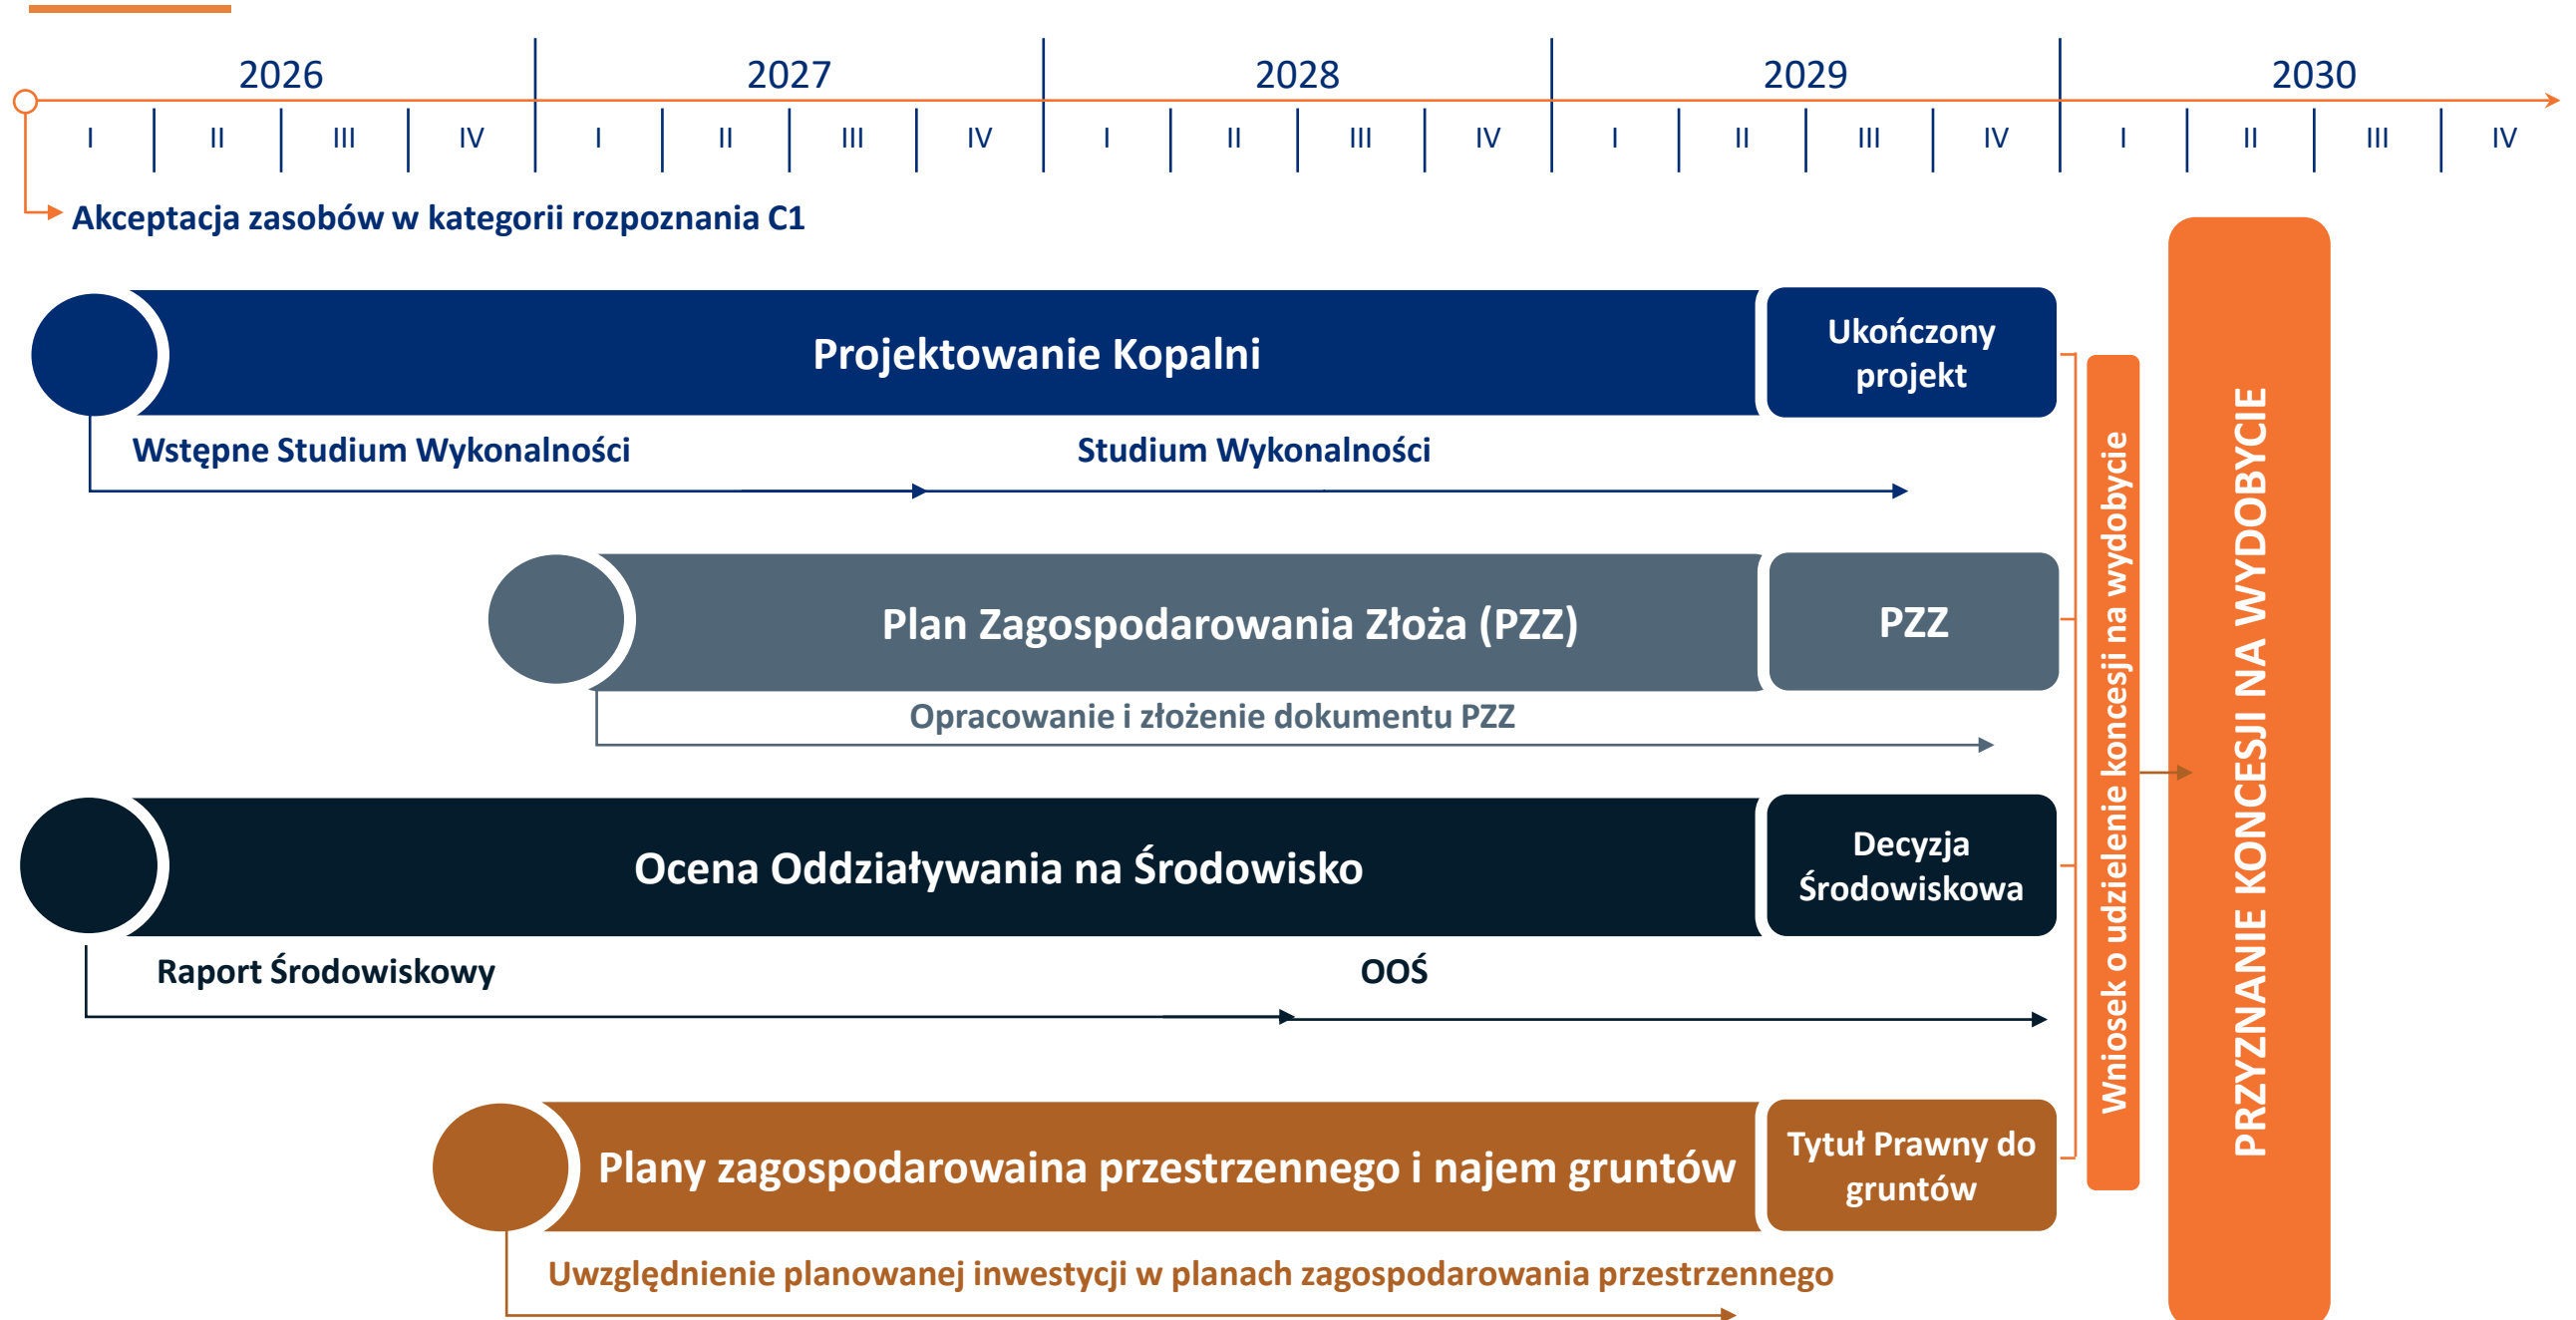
2026 2027 2028 2029 2030

I II III IV I II III IV I II III IV I II III IV I II III IV

Akceptacja zasobów w kategorii rozpoznania C1

Projektowanie Kopalni

Ukończony projekt

Wstępne Studium Wykonalności

Studium Wykonalności

Plan Zagospodarowania Złoża (PZZ)

PZZ

Opracowanie i złożenie dokumentu PZZ

Ocena Oddziaływania na Środowisko

Decyzja Środowiskowa

Raport Środowiskowy

OOŚ

Plany zagospodarowaina przestrzennego i najem gruntów

Tytuł Prawny do gruntów

Uwzględnienie planowanej inwestycji w planach zagospodarowania przestrzennego

Wniosek o udzielenie koncesji na wydobycie

PRZYZNANIE KONCESJI NA WYDOBYCIE